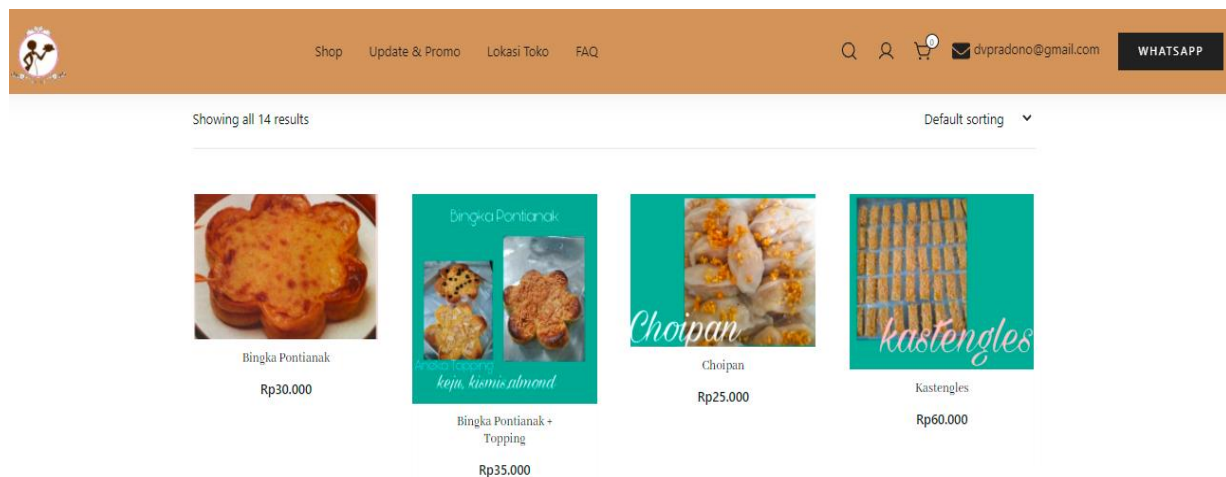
Shop Update & Promo Lokasi Toko FAQ

0

dvpradono@gmail.com

WHATSAPP

Showing all 14 results

Default sorting

Bingka Pontianak

Rp30.000

Bingka Pontianak

Aneka Topping
keju, kismis,almond

Bingka Pontianak + Topping

Rp35.000

Choipan

Choipan

Rp25.000

kastengles

Kastengles

Rp60.000